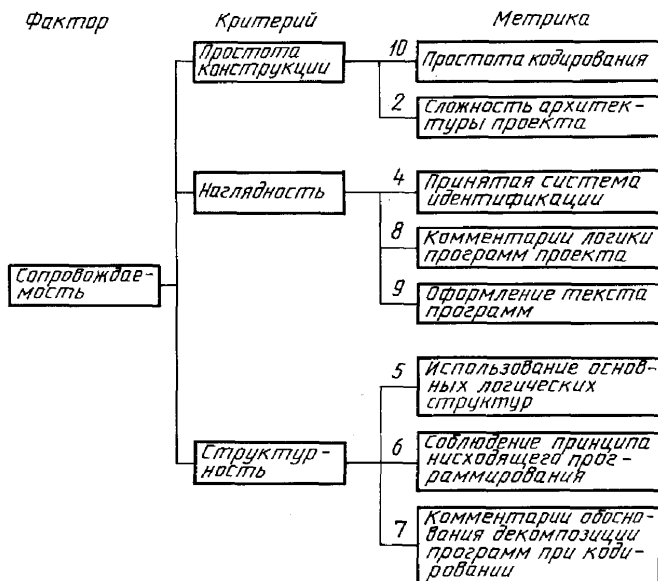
Фактор

Критерий

Метрика

Сопровождаемость

Простота конструкции

10 Простота кодирования

2 Сложность архитектуры проекта

Наглядность

4 Принятая система идентификации

8 Комментарии логики программ проекта

9 Оформление текста программ

Структурность

5 Использование основных логических структур

6 Соблюдение принципа нисходящего программирования

7 Комментарии обоснования декомпозиции программ при кодировании